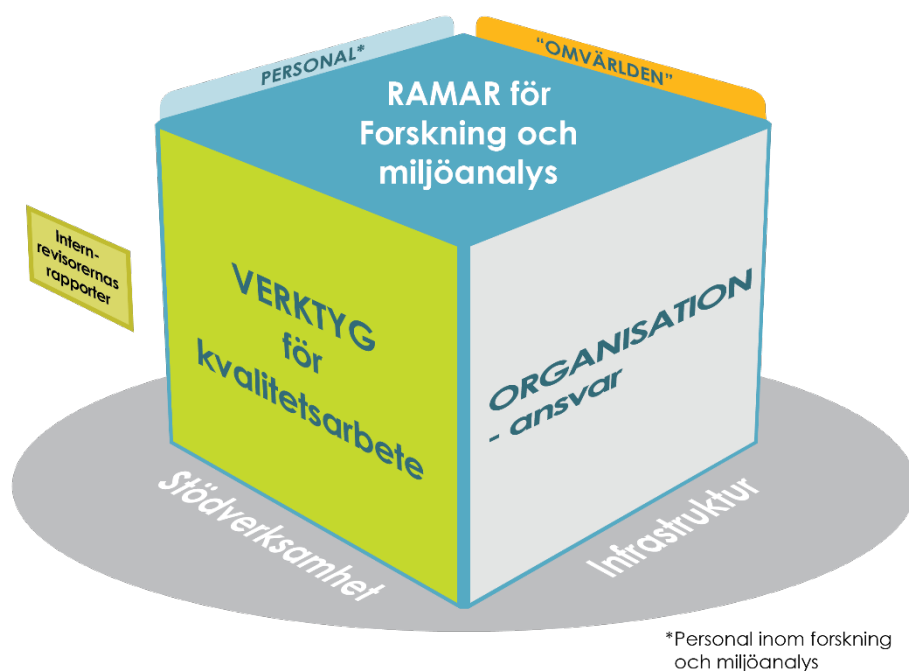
PERSONAL*

"OMVÄRLDEN"

RAMAR för Forskning och miljöanalys

Internrevisorernas rapporter

VERKTYG för kvalitetsarbete

ORGANISATION - ansvar

Stödverksamhet

Infrastruktur

*Personal inom forskning och miljöanalys